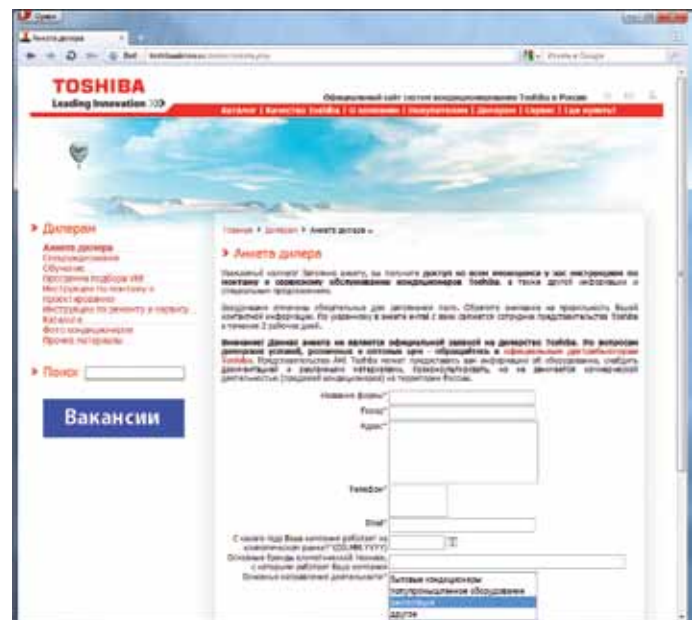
Opera

Анкета дилера

TOSHIBA
Leading Innovation >>>

Официальный сайт систем кондиционирования Toshiba в России

Каталог | Качество Toshiba | О компании | Покупателям | Дилерам | Сервис | Где купить?

> Дилерам

Анкета дилера
Сопровождение
Обучение
Программа подбора VRF
Инструкции по монтажу и проектированию
Инструкции по ремонту и сервису
Каталоги
Фото кондиционеров
Промо материалы

> Поиск

Вакансии

Главная > Дилерам > Анкета дилера

> Анкета дилера

Уважаемый коллега! Заполнив анкету, вы получите доступ ко всем имеющимся у нас инструкциям по монтажу и сервисному обслуживанию кондиционеров Toshiba, а также другой информации и специальным предложениям.

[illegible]

Внимание! Данная анкета не является официальной заявкой на дилерство Toshiba. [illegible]

Название фирмы*
Город*
Адрес*
Телефон*
Email*
С какого года Ваша компания работает на климатическом рынке? (DD.MM.YYYY)
Основные бренды климатической техники, с которыми работает Ваша компания
Основное направление деятельности*

Бытовые кондиционеры
Полупромышленное оборудование
Вентиляция
Другое